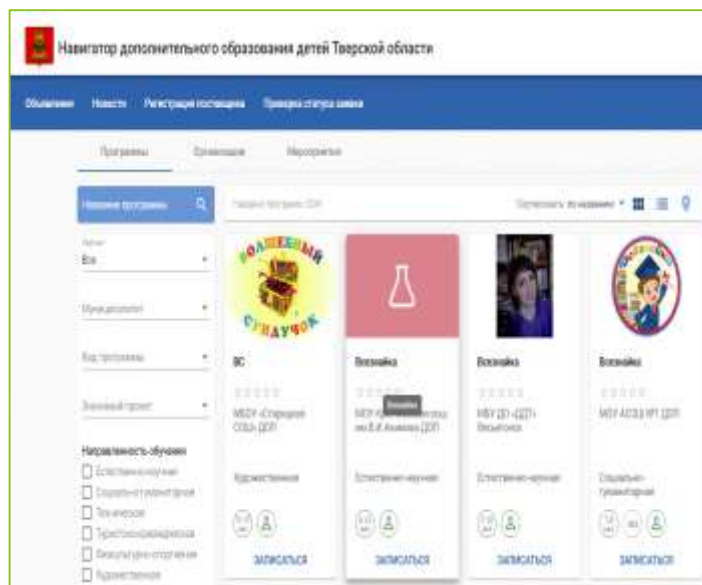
Навигатор дополнительного образования детей Тверской области

Объявления Новости Регистрация посетителя Проверка статуса заявки

Программы Организации Мероприятия

Название программы

Найдите программу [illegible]

Сортировать по названию

Все

Муниципалитет

Вид программы

Возрастной предел

Направленность обучения
☐ Естественнонаучная
☐ Социально-гуманитарная
☐ Техническая
☐ Туристско-краеведческая
☐ Физкультурно-спортивная
☐ Художественная

ВОЛШЕБНЫЙ СУНДУЧОК

ВС
МБОУ «Старицкая СОШ» ДОП
Художественная
ЗАПИСАТЬСЯ

Всезнайка
Всезнайка
МОУ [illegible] им В.И.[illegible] ДОП
Естественно-научная
ЗАПИСАТЬСЯ

Всезнайка
МБУ ДО «ДДТ» Весьегонск
Естественно-научная
ЗАПИСАТЬСЯ

Всезнайка
МОУ АСОШ №1 ДОП
Социально-гуманитарная
ЗАПИСАТЬСЯ